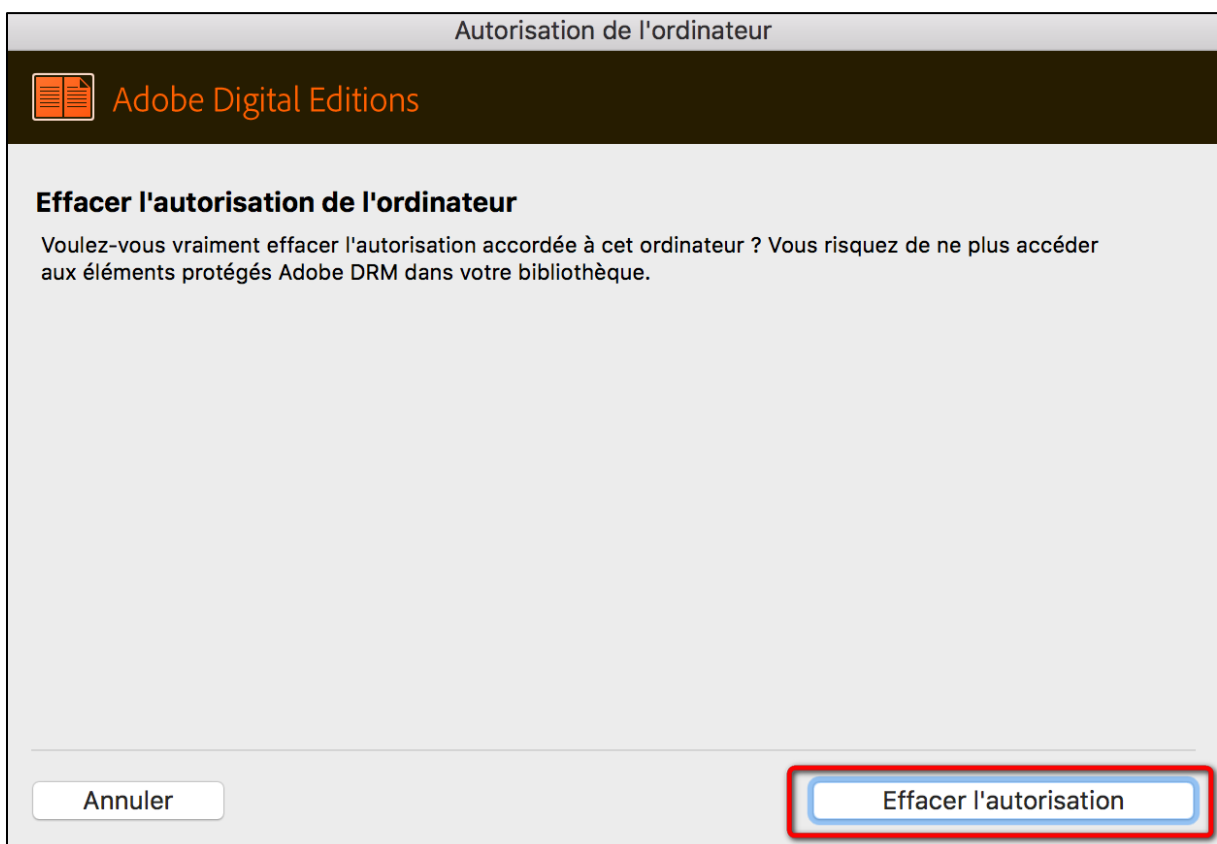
Autorisation de l'ordinateur

Adobe Digital Editions

Effacer l'autorisation de l'ordinateur

Voulez-vous vraiment effacer l'autorisation accordée à cet ordinateur ? Vous risquez de ne plus accéder aux éléments protégés Adobe DRM dans votre bibliothèque.

Annuler

Effacer l'autorisation